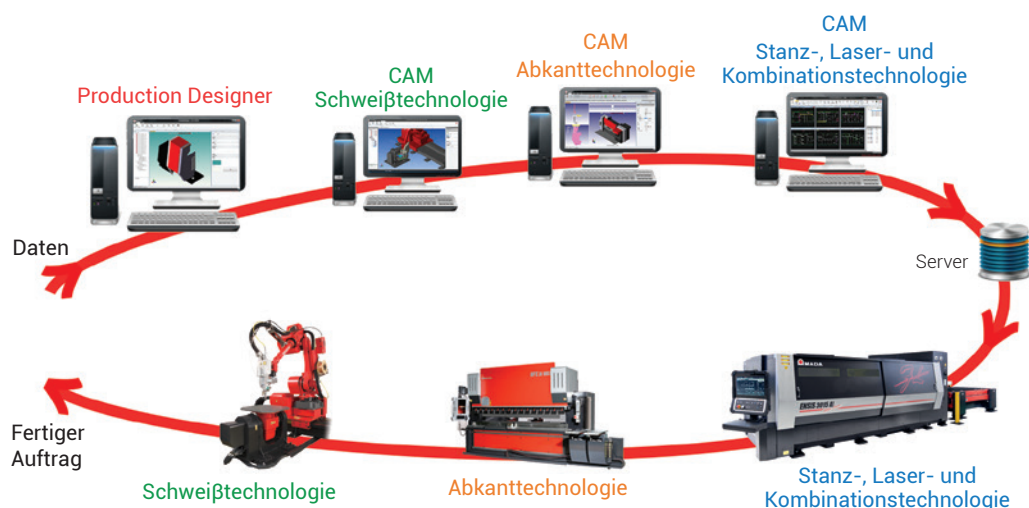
Production Designer

CAM
Schweiβtechnologie

CAM
Abkanttechnologie

CAM
Stanz-, Laser- und Kombinationstechnologie

Daten

Server

AMADA

Fertiger Auftrag

Schweiβtechnologie

Abkanttechnologie

Stanz-, Laser- und Kombinationstechnologie